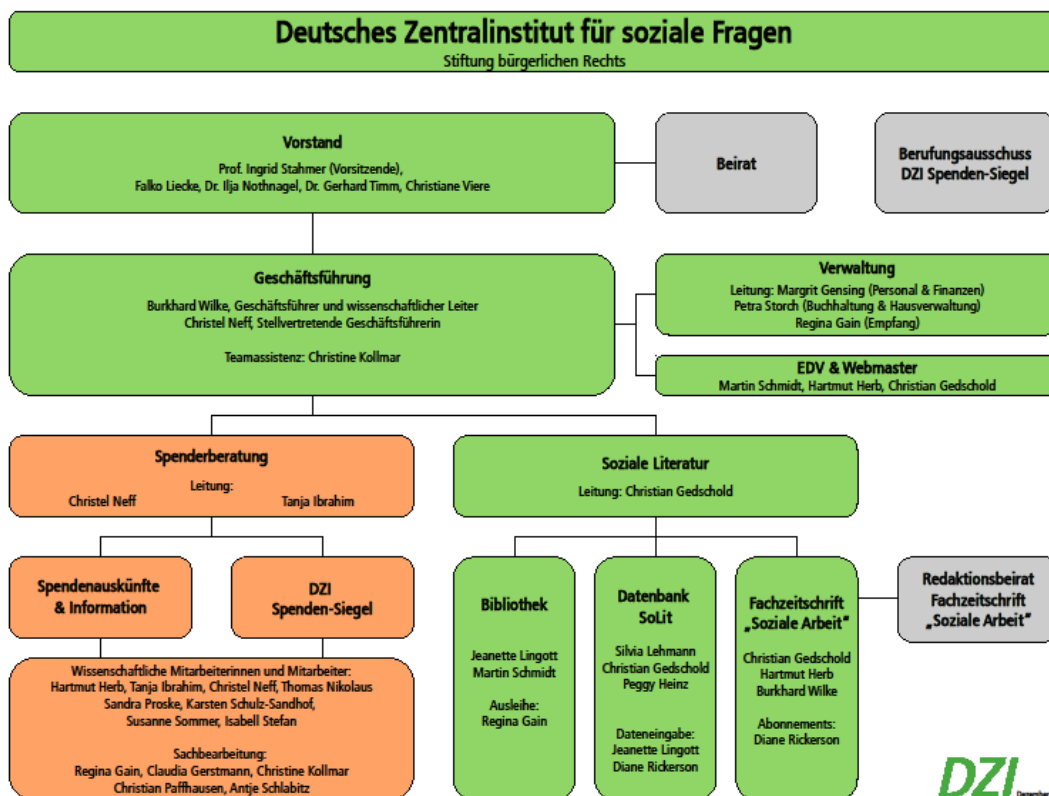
Deutsches Zentralinstitut für soziale Fragen
Stiftung bürgerlichen Rechts

Vorstand
Prof. Ingrid Stahmer (Vorsitzende),
Falko Liecke, Dr. Ilja Nothnagel, Dr. Gerhard Timm, Christiane Viere

Beirat

Berufungsausschuss
DZI Spenden-Siegel

Geschäftsführung
Burkhard Wilke, Geschäftsführer und wissenschaftlicher Leiter
Christel Neff, Stellvertretende Geschäftsführerin

Teamassistenz: Christine Kollmar

Verwaltung
Leitung: Margrit Gensing (Personal & Finanzen)
Petra Storch (Buchhaltung & Hausverwaltung)
Regina Gain (Empfang)

EDV & Webmaster
Martin Schmidt, Hartmut Herb, Christian Gedschold

Spenderberatung
Leitung:
Christel Neff Tanja Ibrahim

Soziale Literatur
Leitung: Christian Gedschold

Spendenauskünfte & Information

DZI Spenden-Siegel

Wissenschaftliche Mitarbeiterinnen und Mitarbeiter:
Hartmut Herb, Tanja Ibrahim, Christel Neff, Thomas Nikolaus
Sandra Proske, Karsten Schulz-Sandhof,
Susanne Sommer, Isabell Stefan

Sachbearbeitung:
Regina Gain, Claudia Gerstmann, Christine Kollmar
Christian Paffhausen, Antje Schlabitz

Bibliothek
Jeanette Lingott
Martin Schmidt

Ausleihe:
Regina Gain

Datenbank SoLit
Silvia Lehmann
Christian Gedschold
Peggy Heinz

Dateneingabe:
Jeanette Lingott
Diane Rickerson

Fachzeitschrift „Soziale Arbeit"
Christian Gedschold
Hartmut Herb
Burkhard Wilke

Abonnements:
Diane Rickerson

Redaktionsbeirat
Fachzeitschrift
„Soziale Arbeit"

DZI